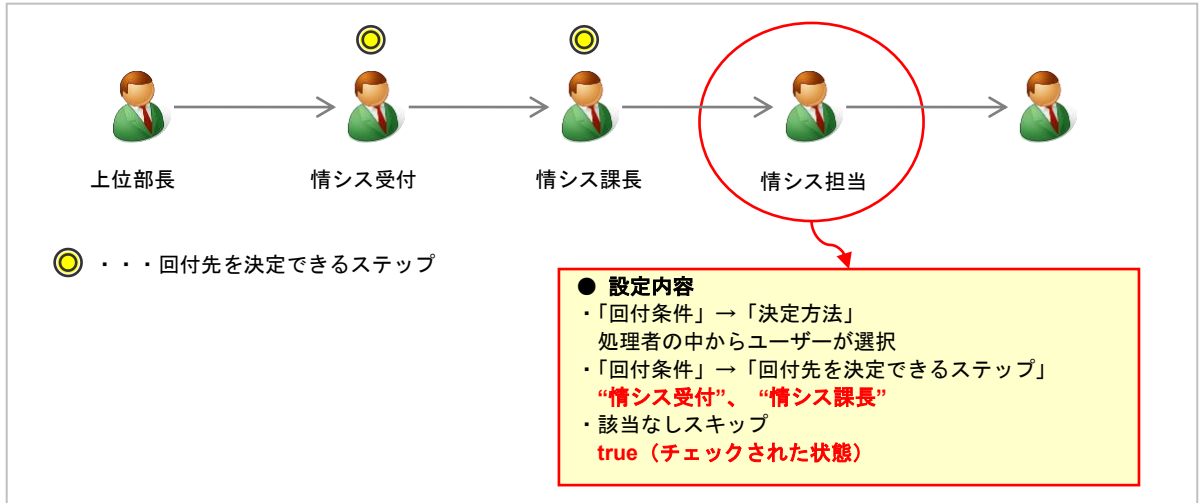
上位部長

情シス受付

情シス課長

情シス担当

・・・回付先を決定できるステップ

● 設定内容
・「回付条件」→「決定方法」
処理者の中からユーザーが選択
・「回付条件」→「回付先を決定できるステップ」
“情シス受付”、“情シス課長”
・該当なしスキップ
true（チェックされた状態）